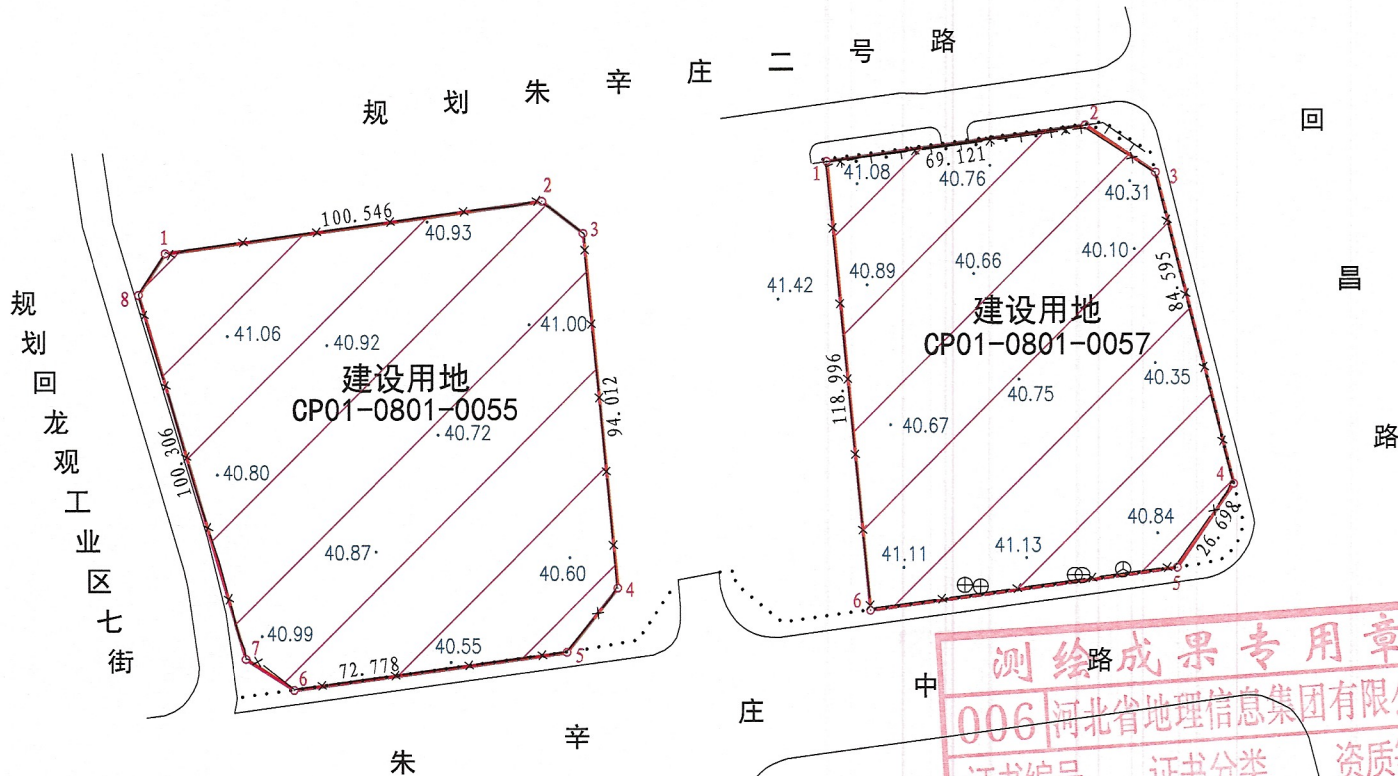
规 划 朱 辛 庄 二 号 路

回

昌

路

规
划
回
龙
观
工
业
区
七
街

1
2
3
4
5
6
7
8

100.546
40.93
41.06
40.92
41.00
建设用地
CP01-0801-0055
94.012
40.72
100.306
40.80
40.87
40.60
40.99
72.778
40.55

1
2
3
4
5
6

69.121
41.08
40.76
40.31
41.42
40.89
40.66
40.10
84.595
建设用地
CP01-0801-0057
118.996
40.75
40.35
40.67
40.84
41.11
41.13
26.698

朱 辛 庄 中 路

测绘成果专用章
006 河北省地理信息集团有限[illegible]
证书编号 证书分类 资质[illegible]